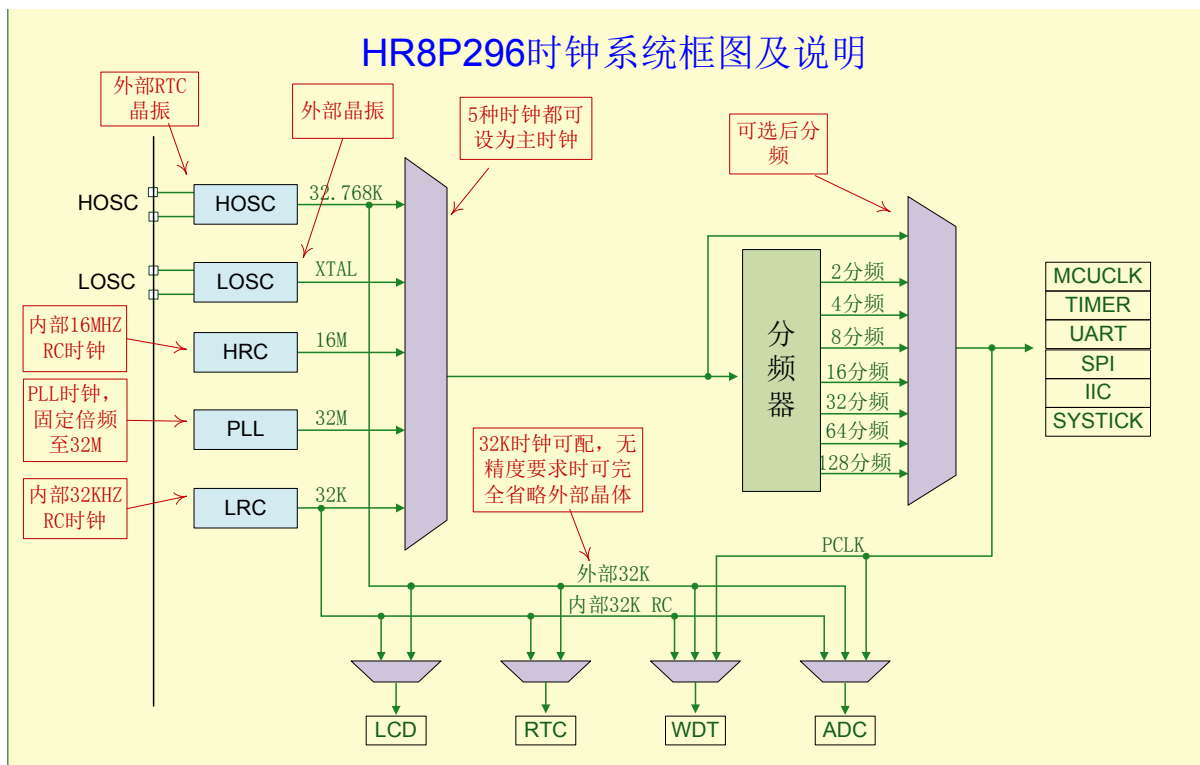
HR8P296时钟系统框图及说明

外部RTC晶振

外部晶振

5种时钟都可设为主时钟

可选后分频

HOSC

LOSC

内部16MHZ RC时钟

PLL时钟，固定倍频至32M

内部32KHZ RC时钟

HOSC

LOSC

HRC

PLL

LRC

32.768K

XTAL

16M

32M

32K

分频器

2分频

4分频

8分频

16分频

32分频

64分频

128分频

MCUCLK

TIMER

UART

SPI

IIC

SYSTICK

32K时钟可配，无精度要求时可完全省略外部晶体

PCLK

外部32K

内部32K RC

LCD

RTC

WDT

ADC